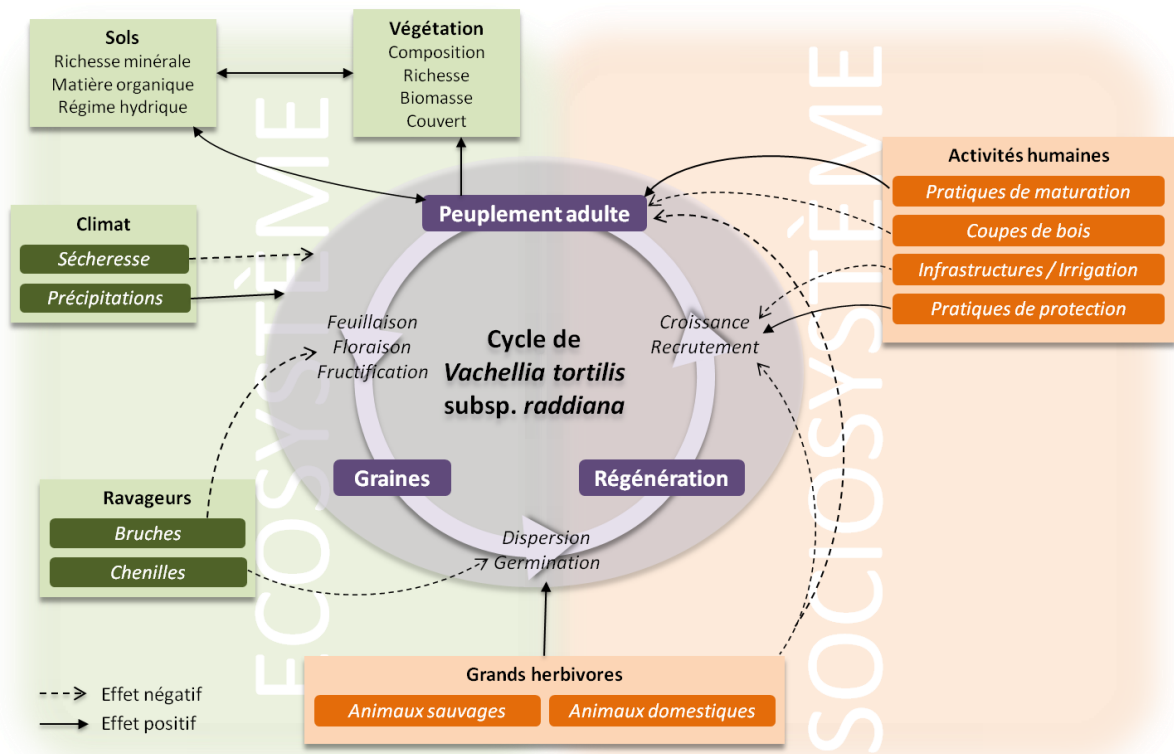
Sols
Richesse minérale
Matière organique
Régime hydrique

Végétation
Composition
Richesse
Biomasse
Couvert

ÉCOSYSTÈME

SOCIOSYSTÈME

Activités humaines
Pratiques de maturation
Coupes de bois
Infrastructures / Irrigation
Pratiques de protection

Climat
Sécheresse
Précipitations

Peuplement adulte

Feuillaison
Floraison
Fructification

Cycle de
Vachellia tortilis
subsp. raddiana

Croissance
Recrutement

Graines

Régénération

Dispersion
Germination

Ravageurs
Bruches
Chenilles

Grands herbivores
Animaux sauvages
Animaux domestiques

Effet négatif
Effet positif